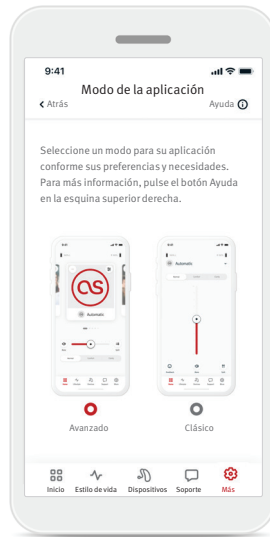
9:41

Modo de la aplicación

Atrás

Ayuda

Seleccione un modo para su aplicación conforme sus preferencias y necesidades. Para más información, pulse el botón Ayuda en la esquina superior derecha.

Automatic

Automatic

Avanzado

Clásico

Inicio

Estilo de vida

Dispositivos

Soporte

Más